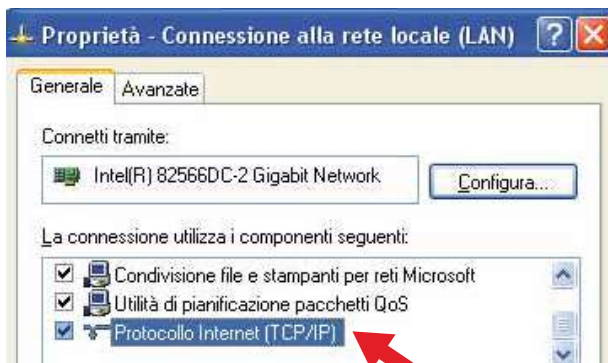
Proprietà - Connessione alla rete locale (LAN)

?

X

Generale

Avanzate

Connetti tramite:

Intel(R) 82566DC-2 Gigabit Network

Configura...

La connessione utilizza i componenti seguenti:

Condivisione file e stampanti per reti Microsoft

Utilità di pianificazione pacchetti QoS

Protocollo Internet (TCP/IP)